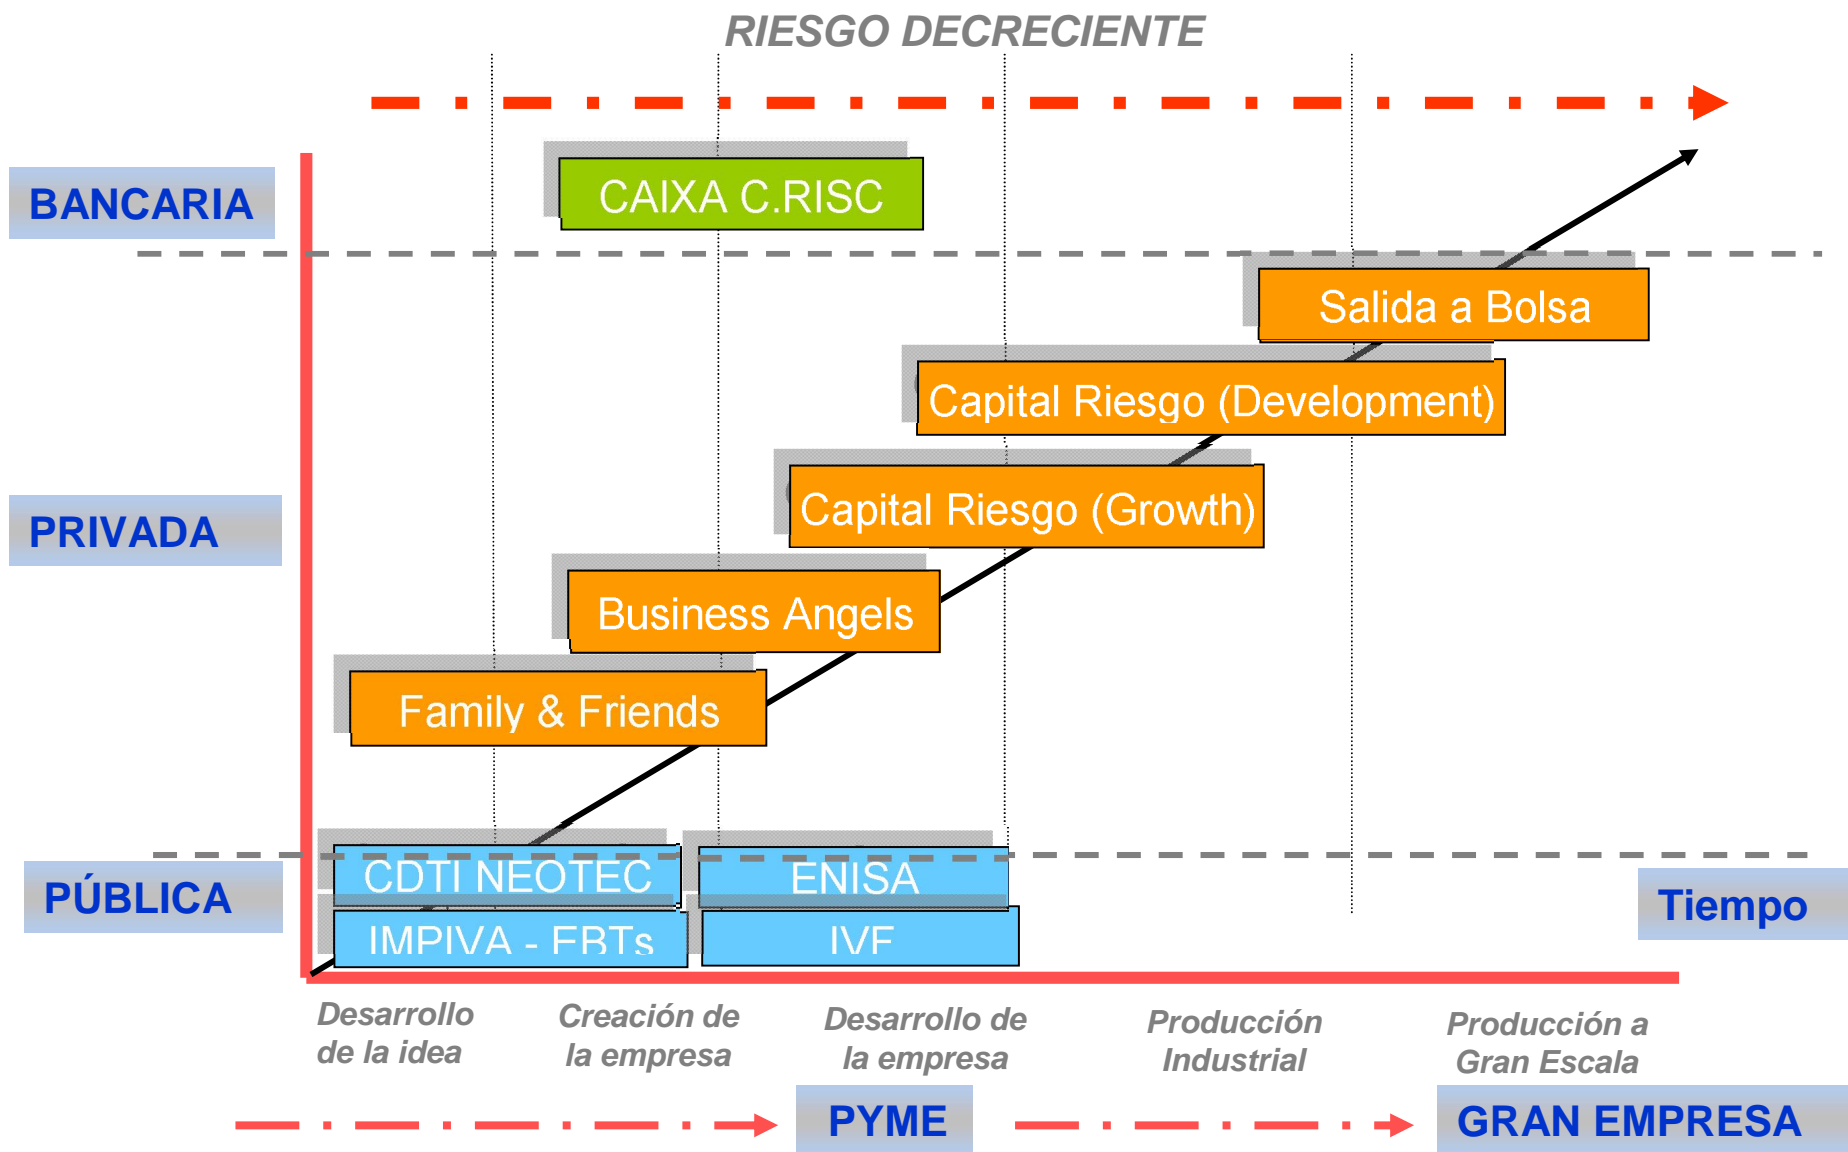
RIESGO DECRECIENTE

BANCARIA

CAIXA C.RISC

Salida a Bolsa

Capital Riesgo (Development)

PRIVADA

Capital Riesgo (Growth)

Business Angels

Family & Friends

CDTI NEOTEC

ENISA

PÚBLICA

Tiempo

IMPIVA - FBTs

IVF

Desarrollo de la idea

Creación de la empresa

Desarrollo de la empresa

Producción Industrial

Producción a Gran Escala

PYME

GRAN EMPRESA